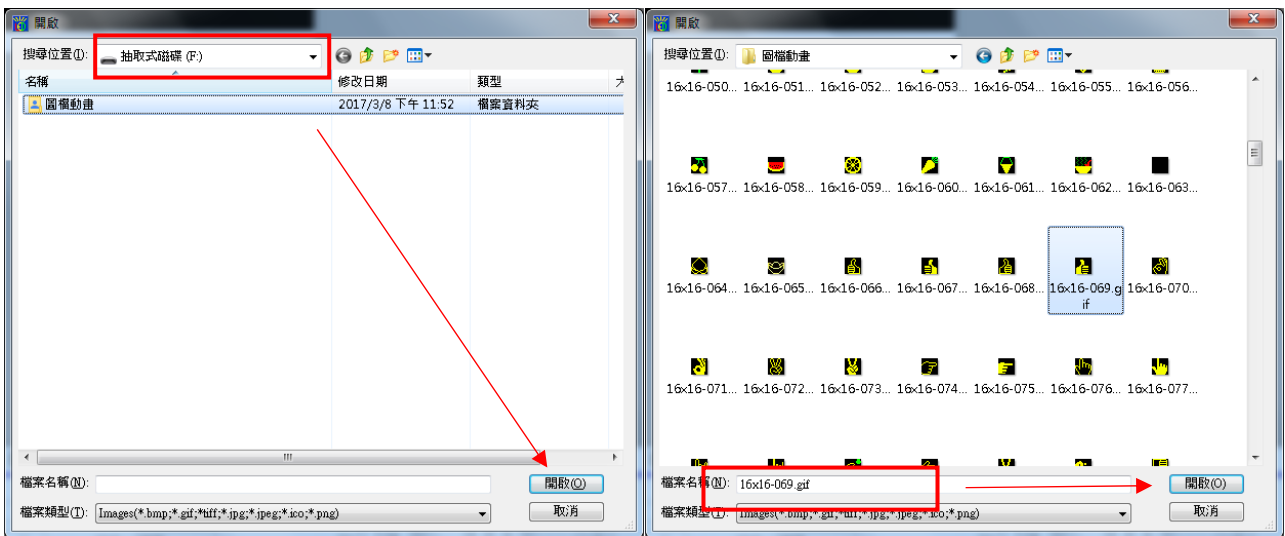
開啟

搜尋位置(I): 抽取式磁碟 (F:)

| 名稱 | 修改日期 | 類型 | 大 |
|---|---|---|---|
| 圖檔動畫 | 2017/3/8 下午 11:52 | 檔案資料夾 | |

檔案名稱(N):
開啟(O)
檔案類型(T): Images(*.bmp;*.gif;*tiff;*.jpg;*.jpeg;*.ico;*.png)
取消

開啟

搜尋位置(I): 圖檔動畫

16x16-050... 16x16-051... 16x16-052... 16x16-053... 16x16-054... 16x16-055... 16x16-056...

16x16-057... 16x16-058... 16x16-059... 16x16-060... 16x16-061... 16x16-062... 16x16-063...

16x16-064... 16x16-065... 16x16-066... 16x16-067... 16x16-068... 16x16-069.gif 16x16-070...

16x16-071... 16x16-072... 16x16-073... 16x16-074... 16x16-075... 16x16-076... 16x16-077...

檔案名稱(N): 16x16-069.gif
開啟(O)
檔案類型(T): Images(*.bmp;*.gif;*tiff;*.jpg;*.jpeg;*.ico;*.png)
取消